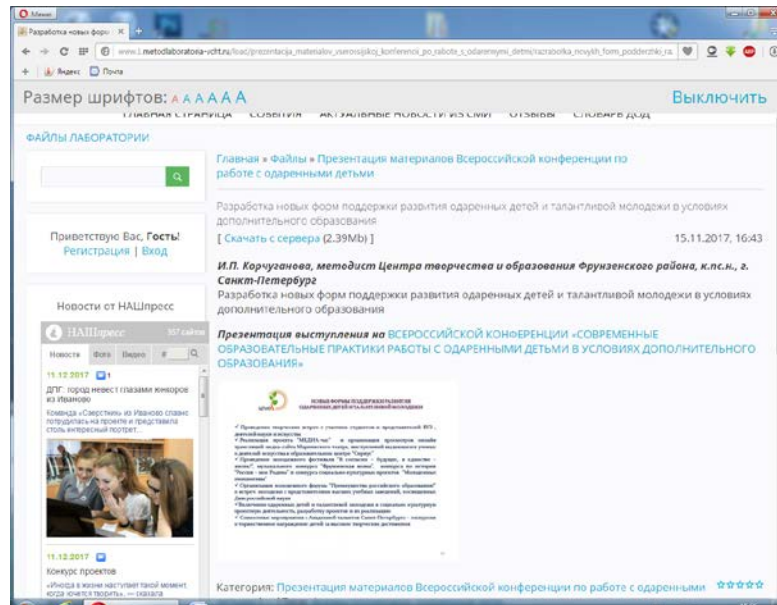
Разработка новых форм ×

www.metodlaboratoria-vdht.ru/load/prezentacija_materialov_vserossijskoj_konferencii_po_rabote_s_odarennymi_detmi/razrabotka_novykh_form_podderzhki_ra

Яндекс Почта

Размер шрифтов: A A A A A A

Выключить

ГЛАВНАЯ СТРАНИЦА СОБЫТИЯ АКТУАЛЬНЫЕ НОВОСТИ ИЗ СМИ ОТЗЫВЫ СЛОВАРЬ ДОД

ФАЙЛЫ ЛАБОРАТОРИИ

Приветствую Вас, Гость!
Регистрация | Вход

Новости от НАШпресс

НАШпресс 357 сайтов

Новости Фото Видео #

11.12.2017 1

ДПГ: город невест глазами юнкоров из Иванова

Команда «Сверстник» из Иваново славно потрудилась на проекте и представила столь интересный портрет...

11.12.2017

Конкурс проектов

«Иногда в жизни наступает такой момент, когда хочется творить», — сказала

Главная » Файлы » Презентация материалов Всероссийской конференции по работе с одаренными детьми

Разработка новых форм поддержки развития одаренных детей и талантливой молодежи в условиях дополнительного образования

[ Скачать с сервера (2.39Mb) ]

15.11.2017, 16:43

И.П. Корчуганова, методист Центра творчества и образования Фрунзенского района, к.пс.н., г. Санкт-Петербург

Разработка новых форм поддержки развития одаренных детей и талантливой молодежи в условиях дополнительного образования

Презентация выступления на ВСЕРОССИЙСКОЙ КОНФЕРЕНЦИИ «СОВРЕМЕННЫЕ ОБРАЗОВАТЕЛЬНЫЕ ПРАКТИКИ РАБОТЫ С ОДАРЕННЫМИ ДЕТЬМИ В УСЛОВИЯХ ДОПОЛНИТЕЛЬНОГО ОБРАЗОВАНИЯ»

НОВЫЕ ФОРМЫ ПОДДЕРЖКИ РАЗВИТИЯ ОДАРЕННЫХ ДЕТЕЙ И ТАЛАНТЛИВОЙ МОЛОДЕЖИ

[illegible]

Категория: Презентация материалов Всероссийской конференции по работе с одаренными